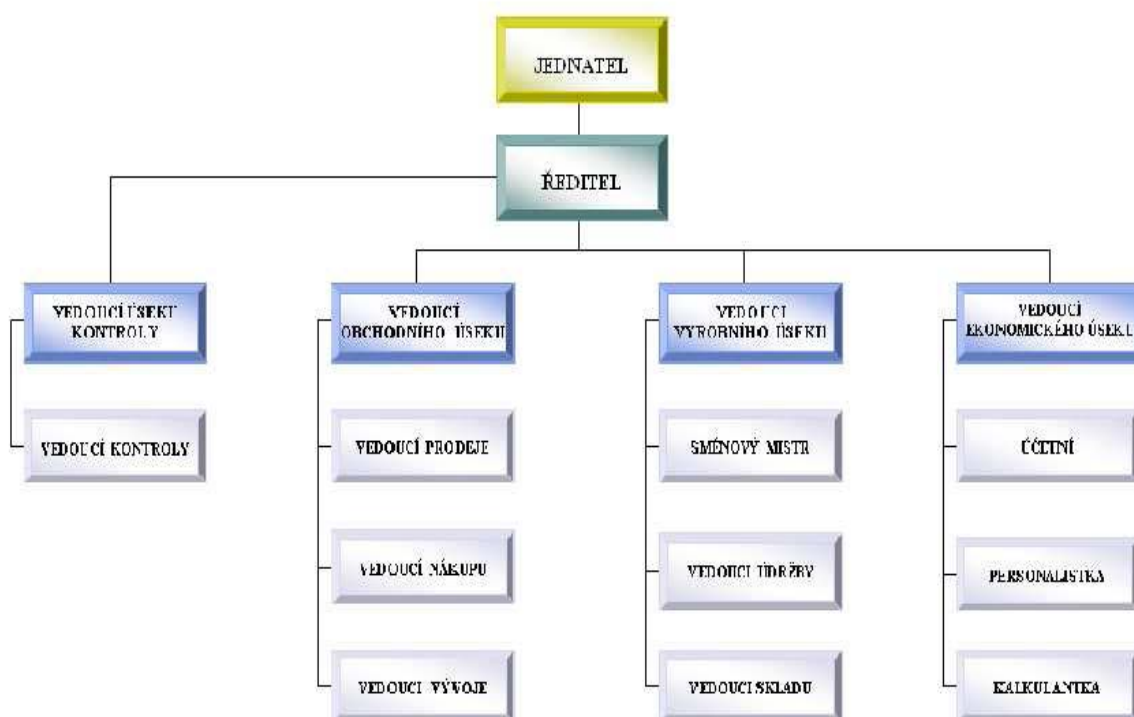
JEDNATEL

ŘEDITEL

VEDOUCÍ ÚSEKU KONTROLY

VEDOUCÍ KONTROLY

VEDOUCÍ OBCHODNÍHO ÚSEKU

VEDOUCÍ PRODEJE

VEDOUCÍ NÁKUPU

VEDOUCÍ VÝVOJE

VEDOUCÍ VÝROBNÍHO ÚSEKU

SMĚNOVÝ MISTR

VEDOUCÍ ÚDRŽBY

VEDOUCÍ SKLADU

VEDOUCÍ EKONOMICKÉHO ÚSEKU

ÚČETNÍ

PERSONALISTKA

KALKULANTKA